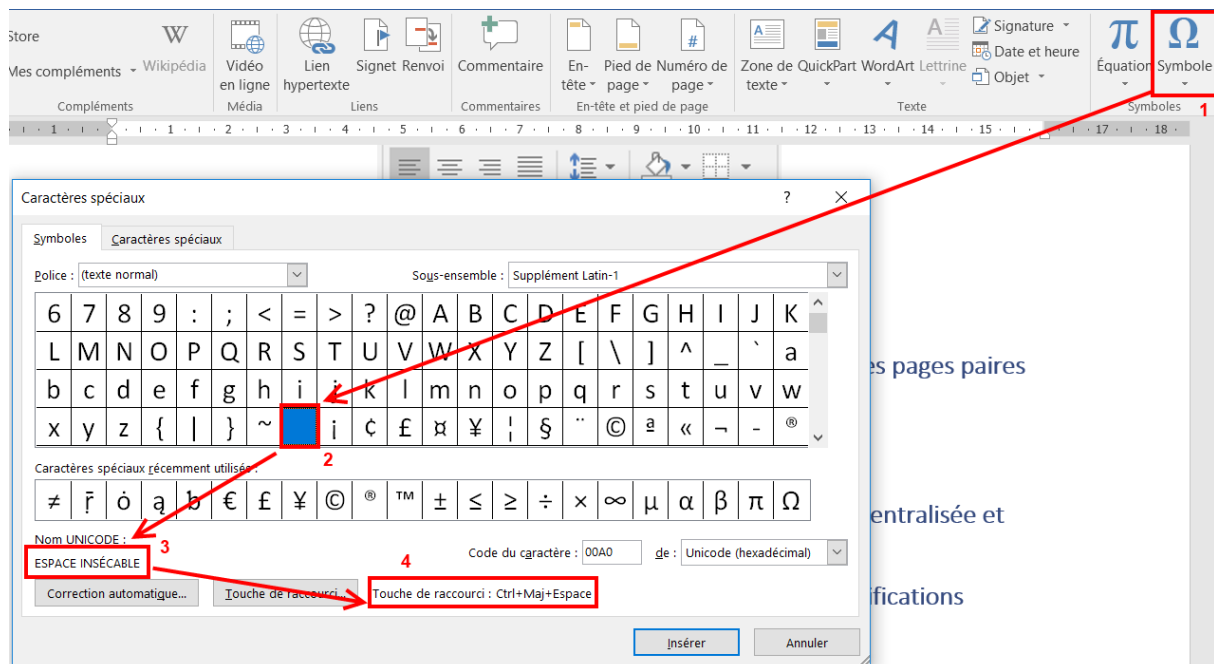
Store
Mes compléments
Wikipédia
Compléments
Vidéo en ligne
Média
Lien hypertexte
Signet
Renvoi
Liens
Commentaire
Commentaires
En-tête
Pied de page
Numéro de page
En-tête et pied de page
Zone de texte
QuickPart
WordArt
Lettrine
Signature
Date et heure
Objet
Texte
Équation
Symbole
Symboles
1

Caractères spéciaux
?
Symboles
Caractères spéciaux
Police : (texte normal)
Sous-ensemble : Supplément Latin-1

| 6 | 7 | 8 | 9 | : | ; | < | = | > | ? | @ | A | B | C | D | E | F | G | H | I | J | K |
|---|---|---|---|---|---|---|---|---|---|---|---|---|---|---|---|---|---|---|---|---|---|
| L | M | N | O | P | Q | R | S | T | U | V | W | X | Y | Z | [ | \ | ] | ^ | _ | ` | a |
| b | c | d | e | f | g | h | i | j | k | l | m | n | o | p | q | r | s | t | u | v | w |
| x | y | z | { | \| | } | ~ |  | ¡ | ¢ | £ | ¤ | ¥ | ¦ | § | ¨ | © | ª | « | ¬ | - | ® |

2
Caractères spéciaux récemment utilisés :

| ≠ | ṝ | ȯ | ą | ƀ | € | £ | ¥ | © | ® | ™ | ± | ≤ | ≥ | ÷ | × | ∞ | µ | α | β | π | Ω |
|---|---|---|---|---|---|---|---|---|---|---|---|---|---|---|---|---|---|---|---|---|---|

Nom UNICODE :
3
ESPACE INSÉCABLE
4
Code du caractère : 00A0
de : Unicode (hexadécimal)
Correction automatique...
Touche de raccourci...
Touche de raccourci : Ctrl+Maj+Espace
Insérer
Annuler

es pages paires
entralisée et
fications